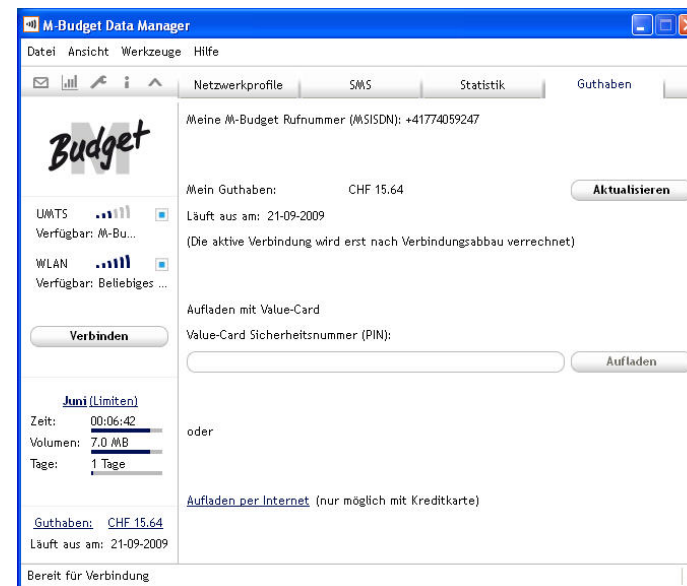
M-Budget Data Manager

Datei Ansicht Werkzeuge Hilfe

Netzwerkprofile | SMS | Statistik | Guthaben

M Budget

UMTS
Verfügbar: M-Bu...

WLAN
Verfügbar: Beliebiges ...

Verbinden

Juni (Limiten)
Zeit: 00:06:42
Volumen: 7.0 MB
Tage: 1 Tage

Guthaben: CHF 15.64
Läuft aus am: 21-09-2009

Meine M-Budget Rufnummer (MSISDN): +41774059247

Mein Guthaben: CHF 15.64

Aktualisieren

Läuft aus am: 21-09-2009

(Die aktive Verbindung wird erst nach Verbindungsabbau verrechnet)

Aufladen mit Value-Card

Value-Card Sicherheitsnummer (PIN):

Aufladen

oder

Aufladen per Internet (nur möglich mit Kreditkarte)

Bereit für Verbindung